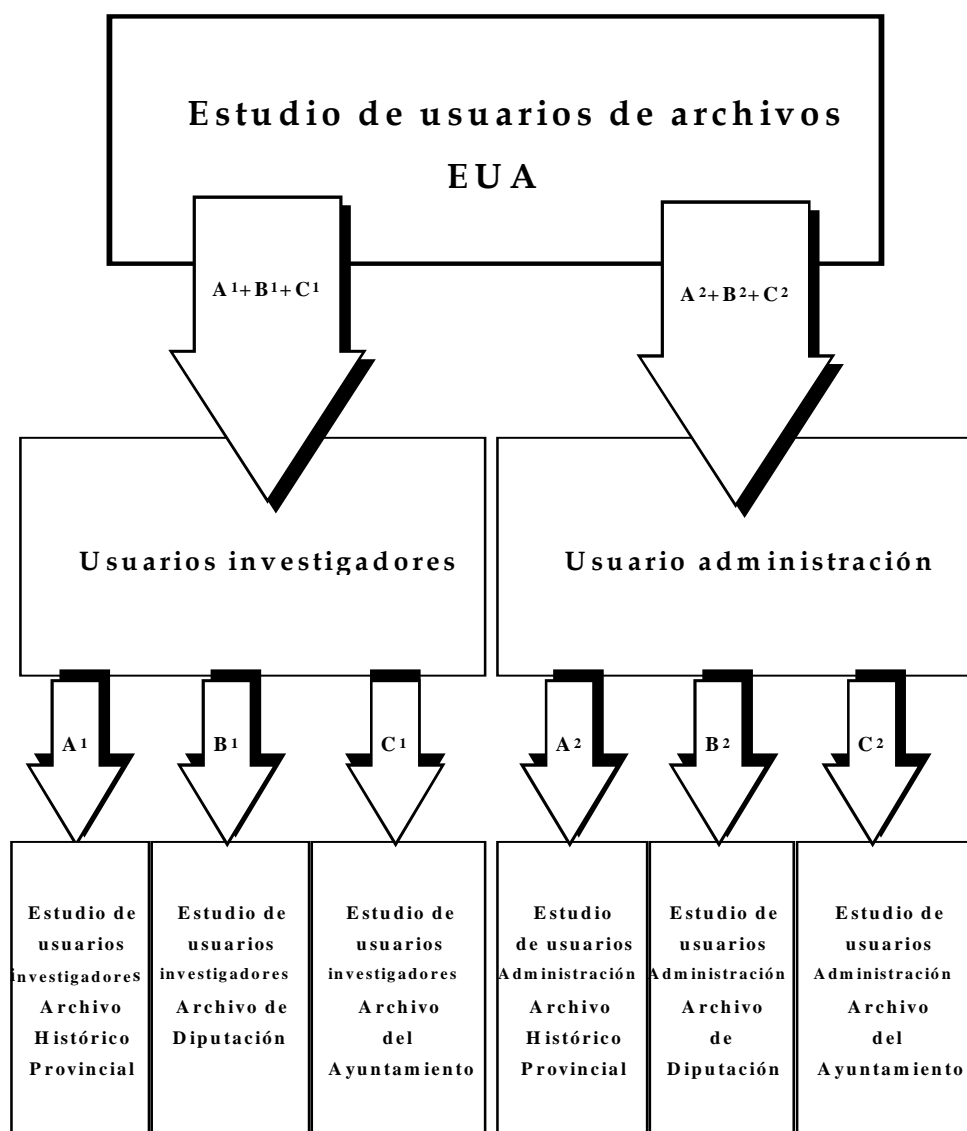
Estudio de usuarios de archivos
EUA

$A^1+B^1+C^1$

$A^2+B^2+C^2$

Usuarios investigadores

Usuario administración

$A^1$

$B^1$

$C^1$

$A^2$

$B^2$

$C^2$

Estudio de usuarios investigadores Archivo Histórico Provincial

Estudio de usuarios investigadores Archivo de Diputación

Estudio de usuarios investigadores Archivo del Ayuntamiento

Estudio de usuarios Administración Archivo Histórico Provincial

Estudio de usuarios Administración Archivo de Diputación

Estudio de usuarios Administración Archivo del Ayuntamiento